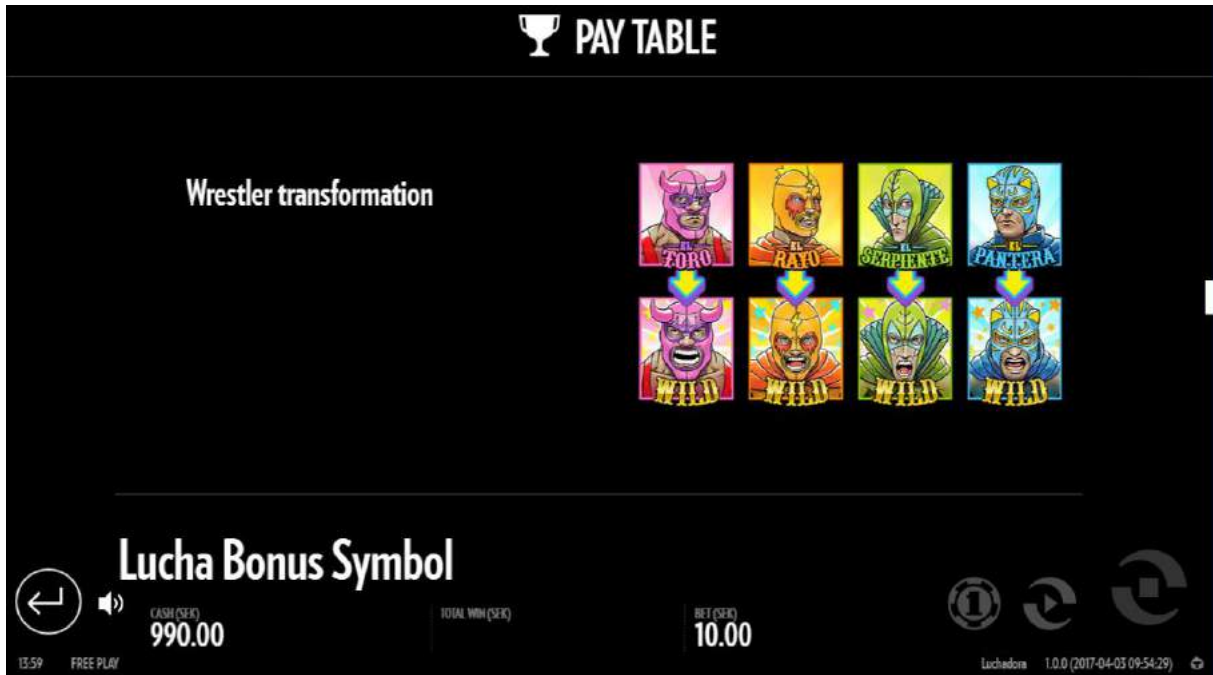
PAY TABLE

Wrestler transformation

EL TORO
EL RAYO
EL SERPIENTE
EL PANTERA

WILD
WILD
WILD
WILD

Lucha Bonus Symbol

CASH (SEK)
990.00

TOTAL WIN (SEK)

BET (SEK)
10.00

1

13:59 FREE PLAY

Luchadora 1.0.0 (2017-04-03 09:54:29)